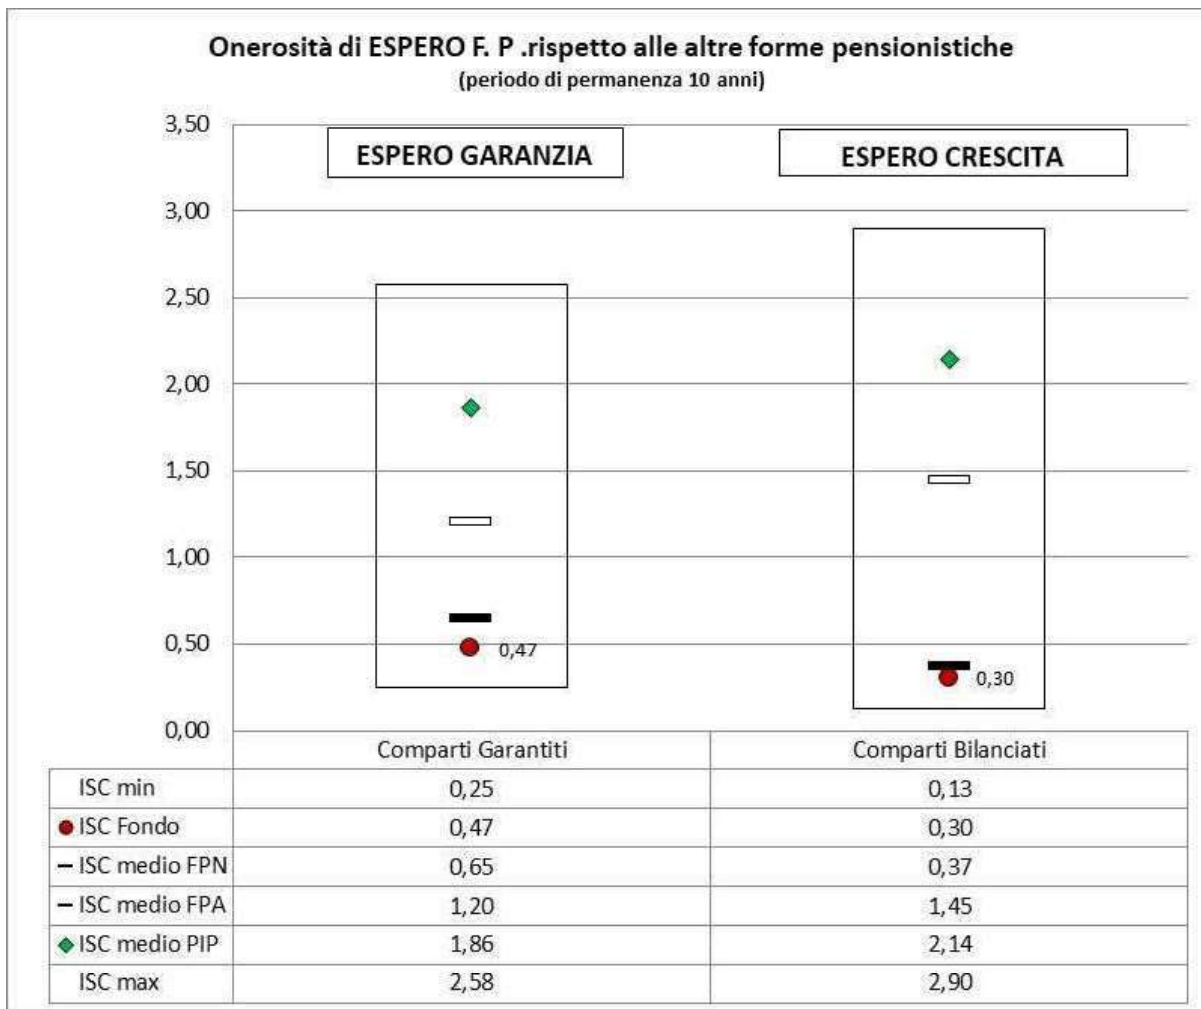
Onerosità di ESPERO F. P .rispetto alle altre forme pensionistiche
(periodo di permanenza 10 anni)

3,50
3,00
2,50
2,00
1,50
1,00
0,50
0,00

ESPERO GARANZIA

ESPERO CRESCITA

0,47

0,30

| | Comparti Garantiti | Comparti Bilanciati |
|---|---|---|
| ISC min | 0,25 | 0,13 |
| ● ISC Fondo | 0,47 | 0,30 |
| – ISC medio FPN | 0,65 | 0,37 |
| – ISC medio FPA | 1,20 | 1,45 |
| ◆ ISC medio PIP | 1,86 | 2,14 |
| ISC max | 2,58 | 2,90 |